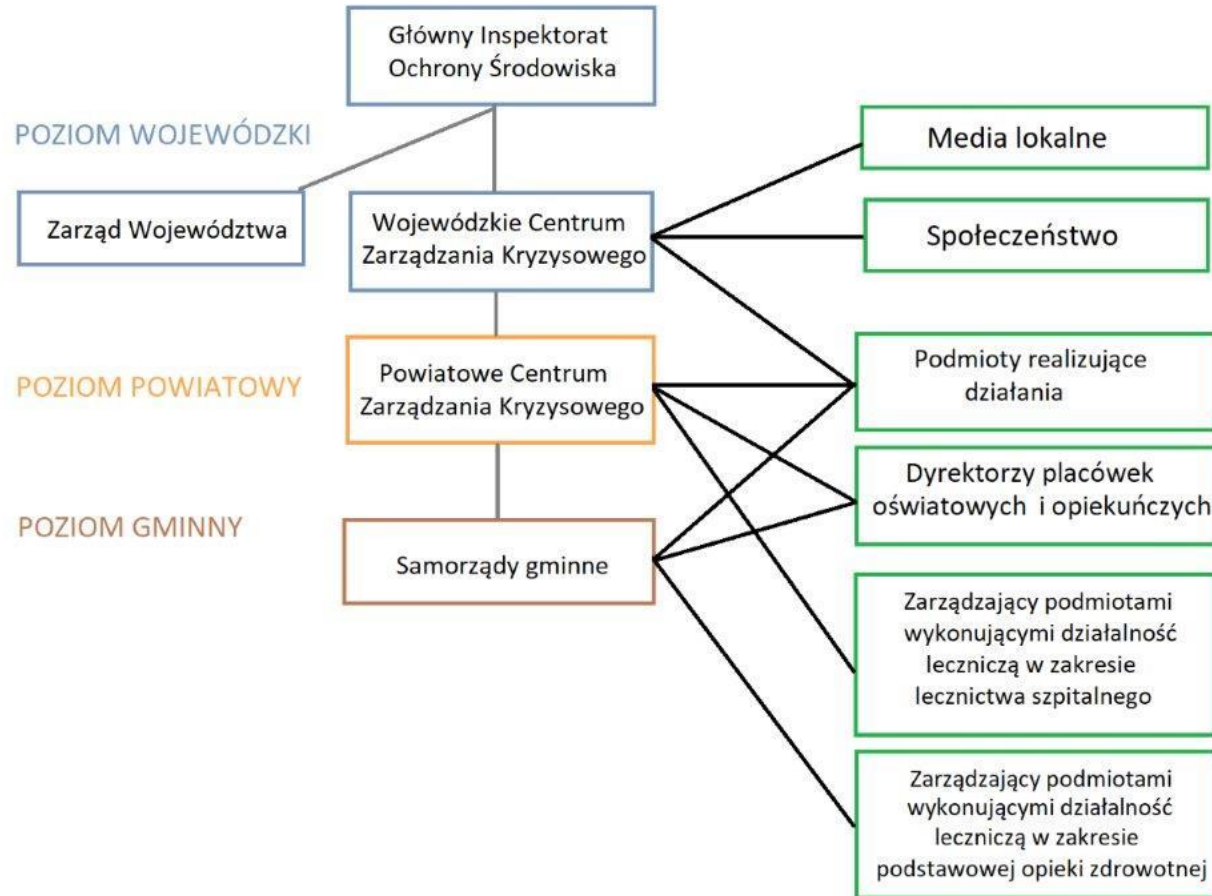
Główny Inspektorat Ochrony Środowiska

POZIOM WOJEWÓDZKI

Zarząd Województwa

Wojewódzkie Centrum Zarządzania Kryzysowego

Media lokalne

Społeczeństwo

POZIOM POWIATOWY

Powiatowe Centrum Zarządzania Kryzysowego

Podmioty realizujące działania

Dyrektorzy placówek oświatowych i opiekuńczych

POZIOM GMINNY

Samorządy gminne

Zarządzający podmiotami wykonującymi działalność leczniczą w zakresie lecznictwa szpitalnego

Zarządzający podmiotami wykonującymi działalność leczniczą w zakresie podstawowej opieki zdrowotnej